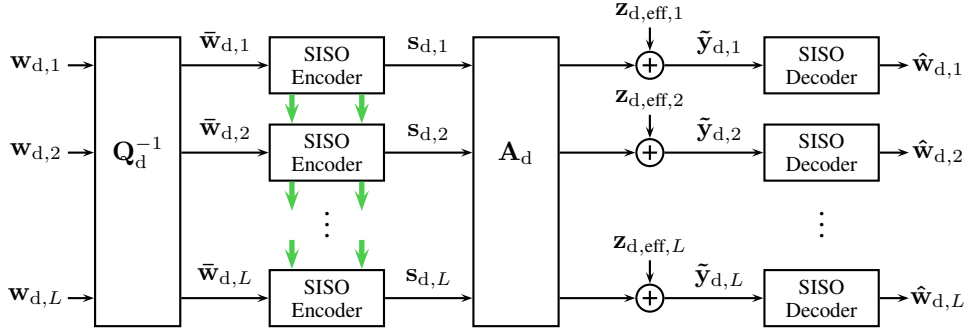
$\mathbf{w}_{\mathrm{d},1}$
$\mathbf{w}_{\mathrm{d},2}$
$\mathbf{w}_{\mathrm{d},L}$

$\mathbf{Q}_{\mathrm{d}}^{-1}$

$\bar{\mathbf{w}}_{\mathrm{d},1}$
$\bar{\mathbf{w}}_{\mathrm{d},2}$
$\bar{\mathbf{w}}_{\mathrm{d},L}$

SISO Encoder
SISO Encoder
⋮
SISO Encoder

$\mathbf{s}_{\mathrm{d},1}$
$\mathbf{s}_{\mathrm{d},2}$
$\mathbf{s}_{\mathrm{d},L}$

$\mathbf{A}_{\mathrm{d}}$

$\mathbf{z}_{\mathrm{d,eff},1}$
$\mathbf{z}_{\mathrm{d,eff},2}$
$\mathbf{z}_{\mathrm{d,eff},L}$

$\tilde{\mathbf{y}}_{\mathrm{d},1}$
$\tilde{\mathbf{y}}_{\mathrm{d},2}$
$\tilde{\mathbf{y}}_{\mathrm{d},L}$

SISO Decoder
SISO Decoder
⋮
SISO Decoder

$\hat{\mathbf{w}}_{\mathrm{d},1}$
$\hat{\mathbf{w}}_{\mathrm{d},2}$
$\hat{\mathbf{w}}_{\mathrm{d},L}$